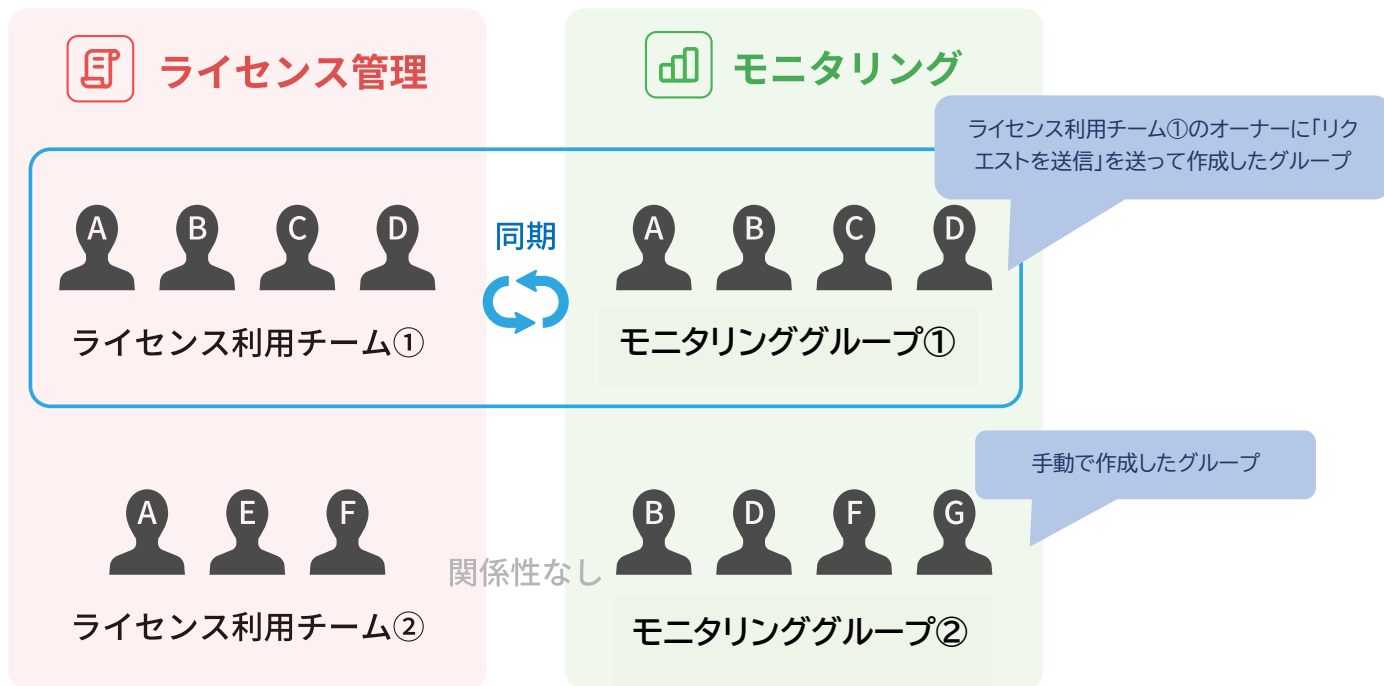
ライセンス管理

モニタリング

ライセンス利用チーム①のオーナーに「リクエストを送信」を送って作成したグループ

A B C D

同期

A B C D

ライセンス利用チーム①

モニタリンググループ①

手動で作成したグループ

A E F

B D F G

関係性なし

ライセンス利用チーム②

モニタリンググループ②